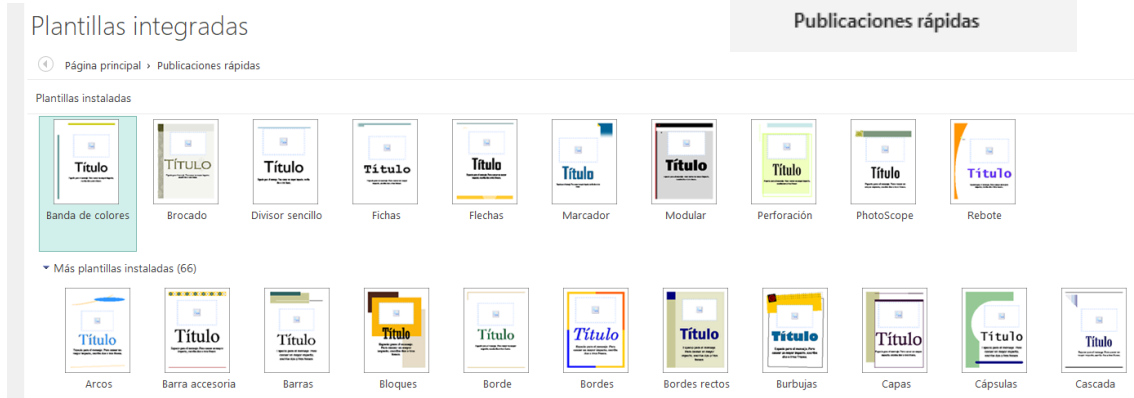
Plantillas integradas

Publicaciones rápidas

Página principal › Publicaciones rápidas

Plantillas instaladas

Título
Banda de colores

Título
Brocado

Título
Divisor sencillo

Título
Fichas

Título
Flechas

Título
Marcador

Título
Modular

Título
Perforación

Título
PhotoScope

Título
Rebote

Más plantillas instaladas (66)

Título
Arcos

Título
Barra accesoria

Título
Barras

Título
Bloques

Título
Borde

Título
Bordes

Título
Bordes rectos

Título
Burbujas

Título
Capas

Título
Cápsulas

Título
Cascada